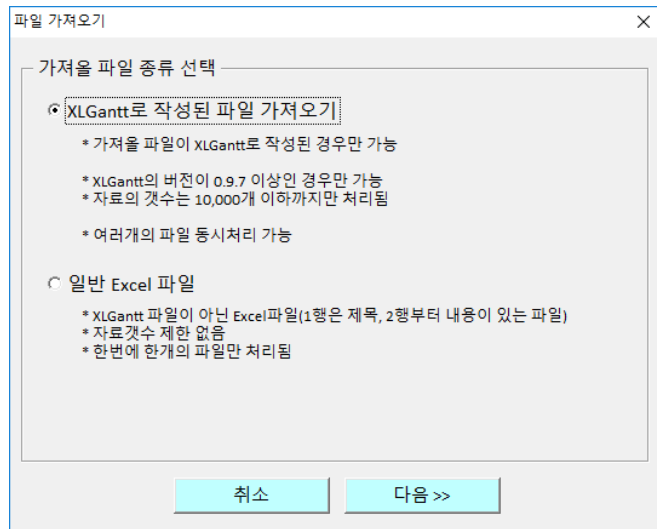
파일 가져오기

×

가져올 파일 종류 선택

XLGantt로 작성된 파일 가져오기

* 가져올 파일이 XLGantt로 작성된 경우만 가능

* XLGantt의 버전이 0.9.7 이상인 경우만 가능
* 자료의 갯수는 10,000개 이하까지만 처리됨

* 여러개의 파일 동시처리 가능

일반 Excel 파일

* XLGantt 파일이 아닌 Excel파일(1행은 제목, 2행부터 내용이 있는 파일)
* 자료갯수 제한 없음
* 한번에 한개의 파일만 처리됨

취소

다음 >>